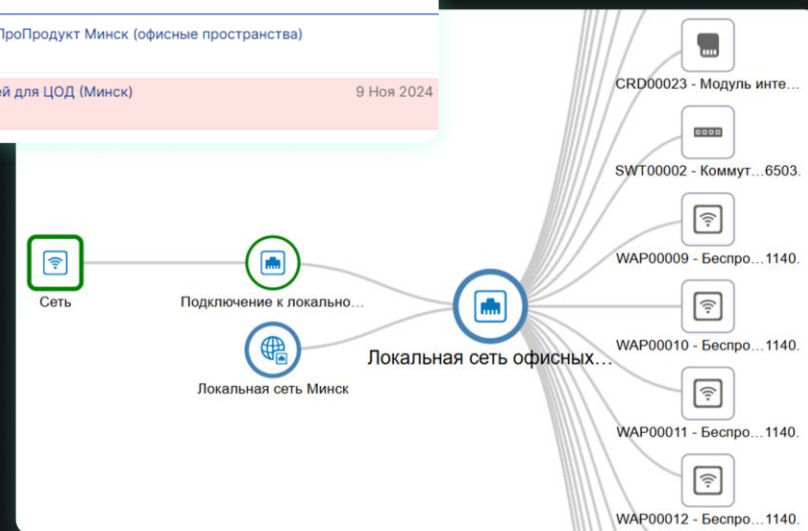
ПроПродукт Минск (офисные пространства)

ей для ЦОД (Минск)

9 Ноя 2024

CRD00023 - Модуль инте…

SWT00002 - Коммут…6503.

WAP00009 - Беспро…1140.

Сеть

Подключение к локально…

WAP00010 - Беспро…1140.

Локальная сеть офисных…

Локальная сеть Минск

WAP00011 - Беспро…1140.

WAP00012 - Беспро…1140.